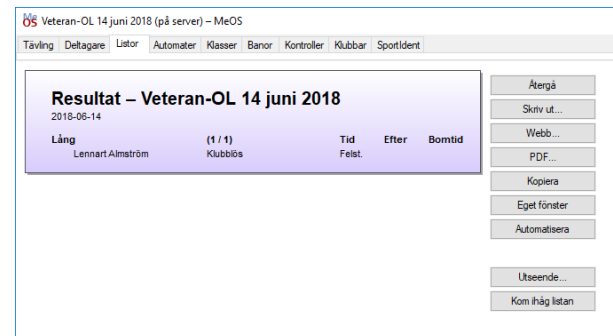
Me
OS Veteran-OL 14 juni 2018 (på server) – MeOS

Tävling Deltagare Listor Automater Klasser Banor Kontroller Klubbar SportIdent

Resultat – Veteran-OL 14 juni 2018
2018-06-14

| Lång | (1 / 1) | Tid | Efter | Bomtid |
|---|---|---|---|---|
| Lennart Almström | Klubblös | Felst. | | |

Återgå
Skriv ut...
Webb...
PDF...
Kopiera
Eget fönster
Automatisera
Utseende...
Kom ihåg listan